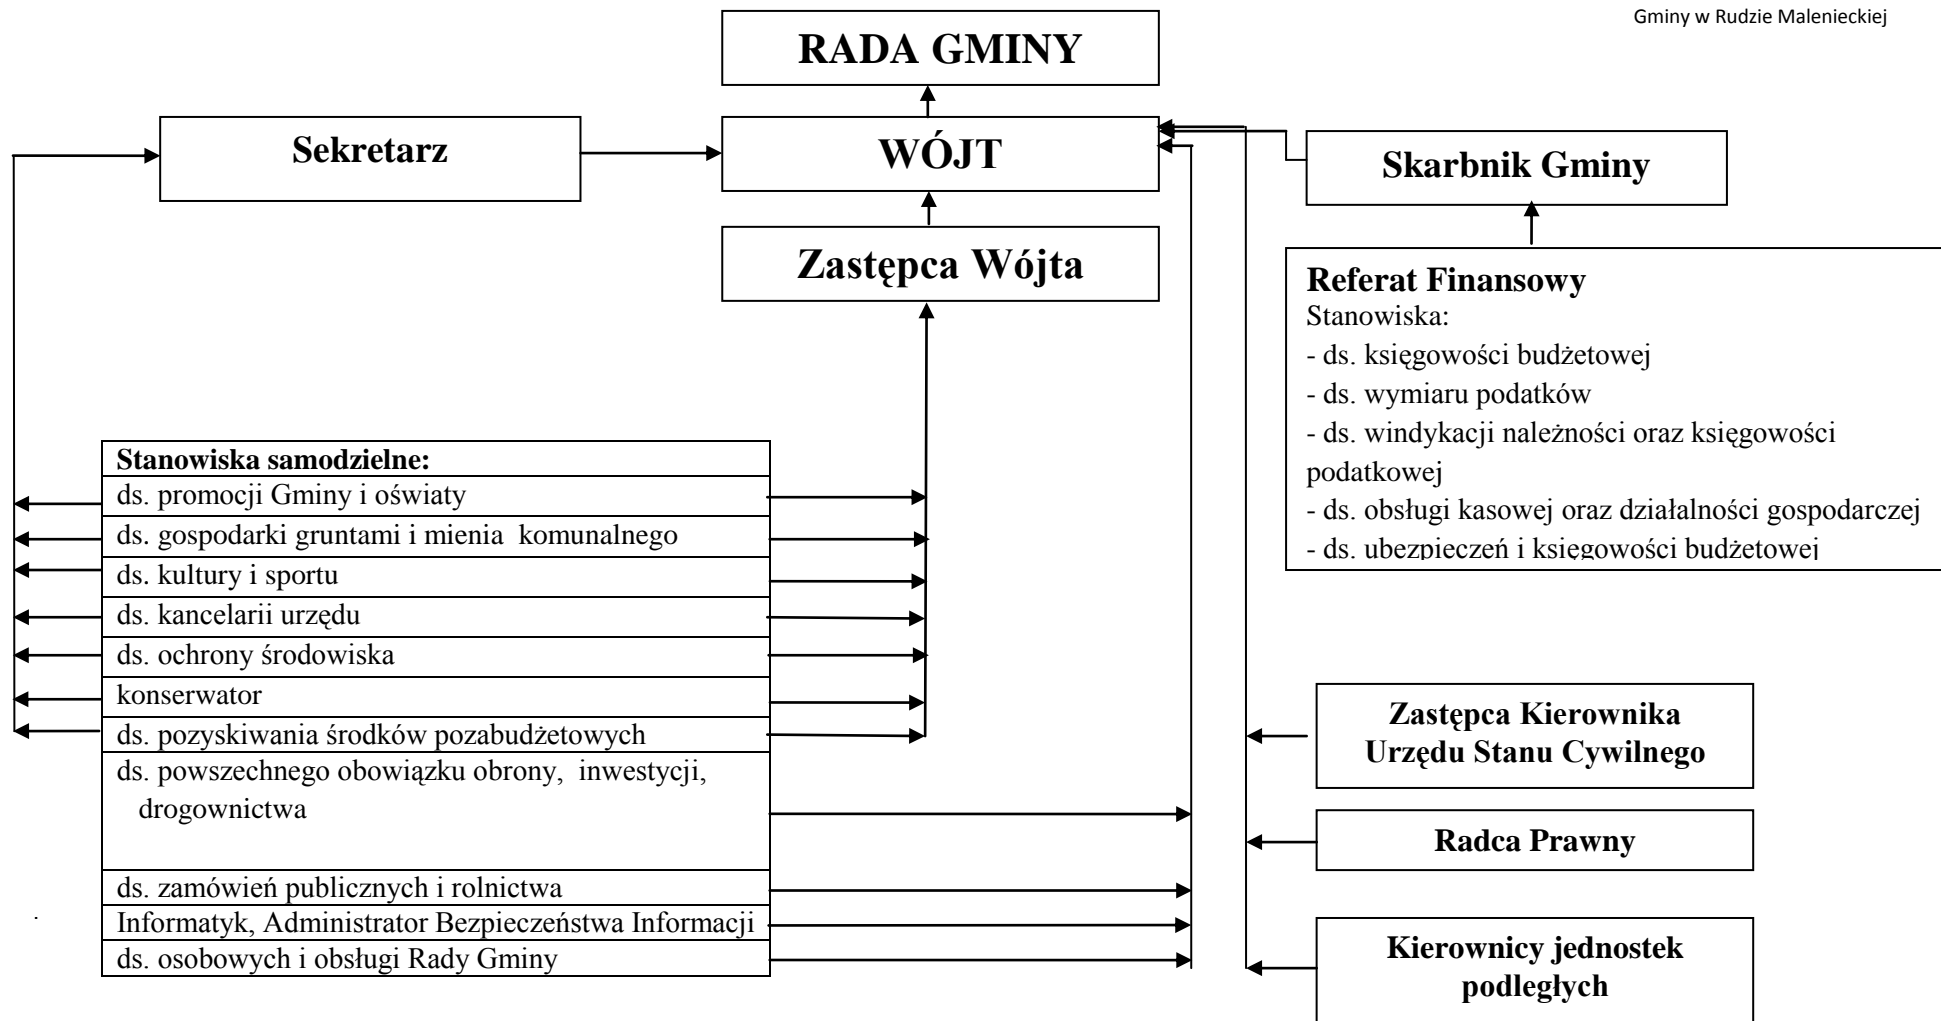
Gminy w Rudzie Maleniecklej

RADA GMINY

Sekretarz

WÓJT

Skarbnik Gminy

Zastępca Wójta

Referat Finansowy
Stanowiska:
- ds. księgowości budżetowej
- ds. wymiaru podatków
- ds. windykacji należności oraz księgowości podatkowej
- ds. obsługi kasowej oraz działalności gospodarczej
- ds. ubezpieczeń i księgowości budżetowej

Stanowiska samodzielne:
ds. promocji Gminy i oświaty
ds. gospodarki gruntami i mienia komunalnego
ds. kultury i sportu
ds. kancelarii urzędu
ds. ochrony środowiska
konserwator
ds. pozyskiwania środków pozabudżetowych
ds. powszechnego obowiązku obrony, inwestycji, drogownictwa
ds. zamówień publicznych i rolnictwa
Informatyk, Administrator Bezpieczeństwa Informacji
ds. osobowych i obsługi Rady Gminy

Zastępca Kierownika Urzędu Stanu Cywilnego

Radca Prawny

Kierownicy jednostek podległych